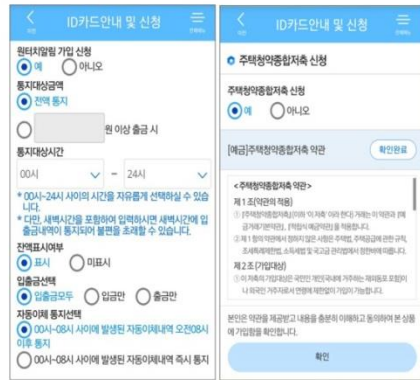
ID카드안내 및 신청

원터치알림 가입 신청
예 아니오

통지대상금액
전액 통지
원 이상 출금 시

통지대상시간
00시 ~ 24시

* 00시~24시 사이의 시간을 자유롭게 선택하실 수 있습니다.
* 다만, 새벽시간을 포함하여 입력하시면 새벽시간에 입출금내역이 통지되어 불편을 초래할 수 있습니다.

잔액표시여부
표시 미표시

입출금선택
입출금모두 입금만 출금만

자동이체 통지선택
00시~08시 사이에 발생된 자동이체내역 오전08시 이후 통지
00시~08시 사이에 발생된 자동이체내역 즉시 통지

ID카드안내 및 신청

주택청약종합저축 신청

주택청약종합저축 신청
예 아니오

[예금]주택청약종합저축 약관 확인완료

<주택청약종합저축 약관>
제 1 조(약관의 적용)
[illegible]
제 2 조(가입대상)
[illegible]

본인은 약관을 제공받고 내용을 충분히 이해하고 동의하며 본 상품에 가입함을 확인합니다.

확인